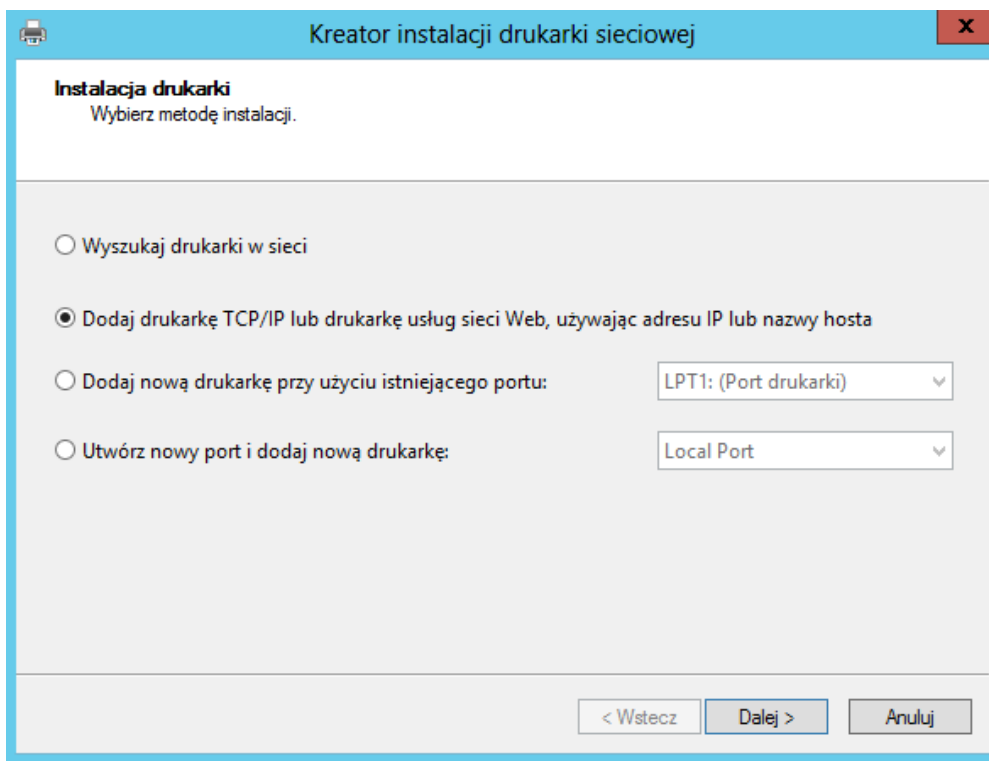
Kreator instalacji drukarki sieciowej

x

Instalacja drukarki
Wybierz metodę instalacji.

Wyszukaj drukarki w sieci

Dodaj drukarkę TCP/IP lub drukarkę usług sieci Web, używając adresu IP lub nazwy hosta

Dodaj nową drukarkę przy użyciu istniejącego portu: LPT1: (Port drukarki)

Utwórz nowy port i dodaj nową drukarkę: Local Port

< Wstecz

Dalej >

Anuluj